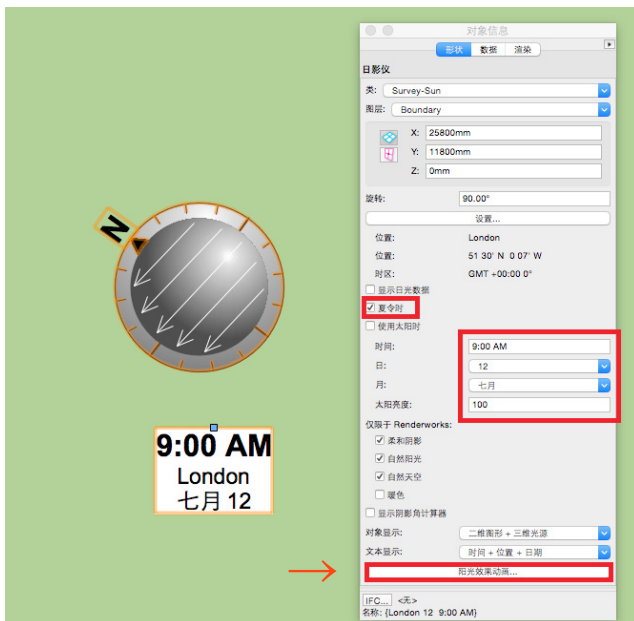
N

9:00 AM
London
七月 12

对象信息
形状 数据 渲染
日影仪
类: Survey-Sun
图层: Boundary
X: 25800mm
Y: 11800mm
Z: 0mm
旋转: 90.00°
设置...
位置: London
位置: 51 30' N 0 07' W
时区: GMT +00:00 0°
显示日光数据
夏令时
使用太阳时
时间: 9:00 AM
日: 12
月: 七月
太阳亮度: 100
仅限于 Renderworks:
柔和阴影
自然阳光
自然天空
暖色
显示阴影角计算器
对象显示: 二维图形 + 三维光源
文本显示: 时间 + 位置 + 日期
阳光效果动画...
IFC... <无>
名称: {London 12 9:00 AM}